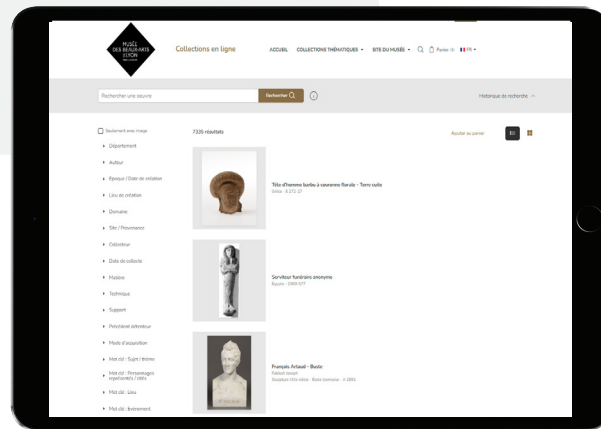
MUSÉE DES BEAUX-ARTS DE LYON

Collections en ligne

ACCUEIL COLLECTIONS THÉMATIQUES SITE DU MUSÉE Panier FR

Rechercher une oeuvre Rechercher

Historique de recherche

Seulement avec image

7326 résultats

Ajouter au panier

Département

Auteur

Époque / Date de création

Lieu de création

Domaine

Site / Provenance

Collecteur

Date de collecte

Matière

Technique

Support

Précédent détenteur

Mode d'acquisition

Mot clé : Sujet / thème

Mot clé : Personnages représentés / cités

Mot clé : Lieu

Mot clé : Événement

Tête d'homme barbu à couronne florale - Terre cuite

Serviteur funéraire anonyme

François Artaud - Buste

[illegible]